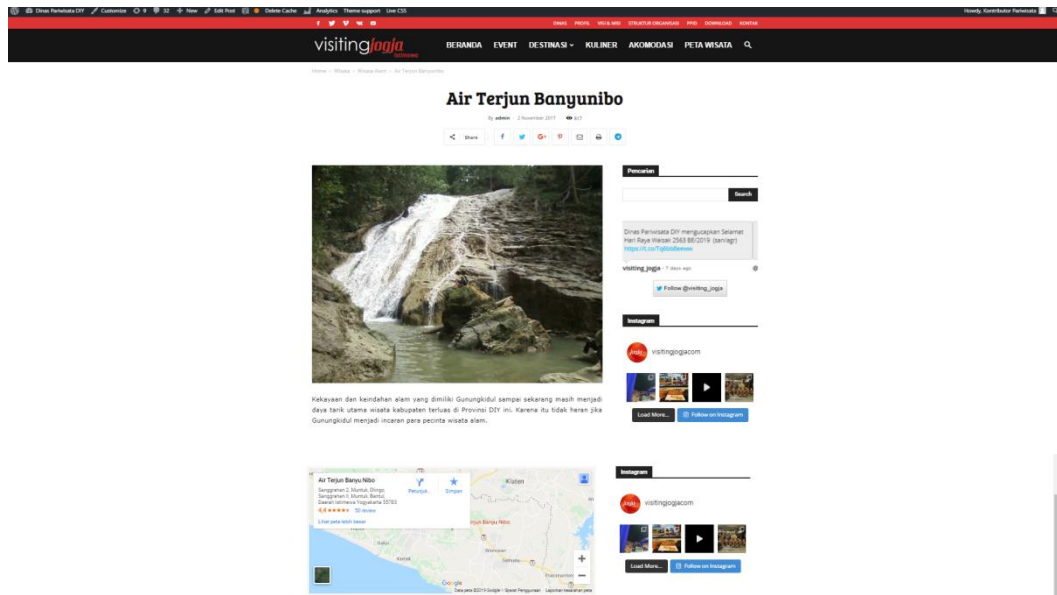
Dinas Pariwisata DIY Customize 0 32 + New Edit Post Delete Cache Analytics Theme support Live CSS

Howdy, Kontributor Pariwisata

DINAS PROFIL VISI & MISI STRUKTUR ORGANISASI PPID DOWNLOAD KONTAK

visitingjogja istimewa

BERANDA EVENT DESTINASI KULINER AKOMODASI PETA WISATA

Home › Wisata › Wisata Alam › Air Terjun Banyunibo

Air Terjun Banyunibo

By admin 2 November 2017 837

Share

Kekayaan dan keindahan alam yang dimiliki Gunungkidul sampai sekarang masih menjadi daya tarik utama wisata kabupaten terluas di Provinsi DIY ini. Karena itu tidak heran jika Gunungkidul menjadi incaran para pecinta wisata alam.

Pencarian

Search

Dinas Pariwisata DIY mengucapkan Selamat Hari Raya Waisak 2563 BE/2019 (tan/agr) https://t.co/Tq8bb8eeww

visiting_jogja · 7 days ago

Follow @visiting_jogja

Instagram

visitingjogjacom

Load More... Follow on Instagram

Air Terjun Banyu Nibo
Sanggrahan 2, Muntuk, Dlingo, Sanggrahan II, Muntuk, Bantul, Daerah Istimewa Yogyakarta 55783
4,4 ★★★★★ 50 ulasan
Lihat peta lebih besar

Petunjuk... Simpan

Klaten

Air Terjun Banyu Nibo

Google

Data peta ©2019 Google | Syarat Penggunaan | Laporkan kesalahan peta

Instagram

visitingjogjacom

Load More... Follow on Instagram